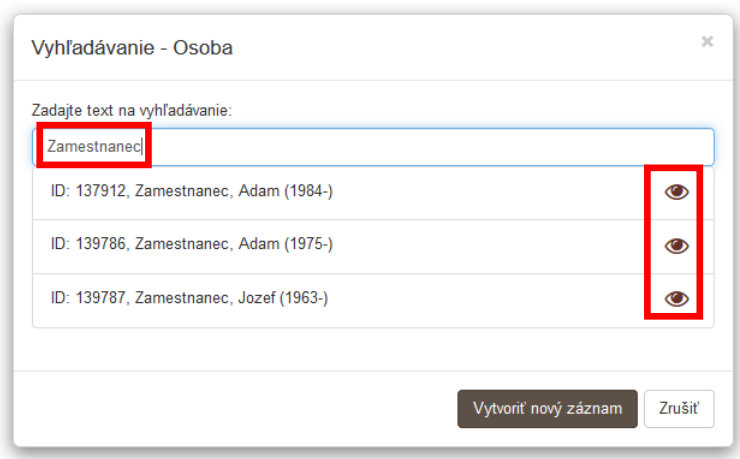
Vyhľadávanie - Osoba

×

Zadajte text na vyhľadávanie:

Zamestnanec

ID: 137912, Zamestnanec, Adam (1984-)

ID: 139786, Zamestnanec, Adam (1975-)

ID: 139787, Zamestnanec, Jozef (1963-)

Vytvoriť nový záznam

Zrušiť